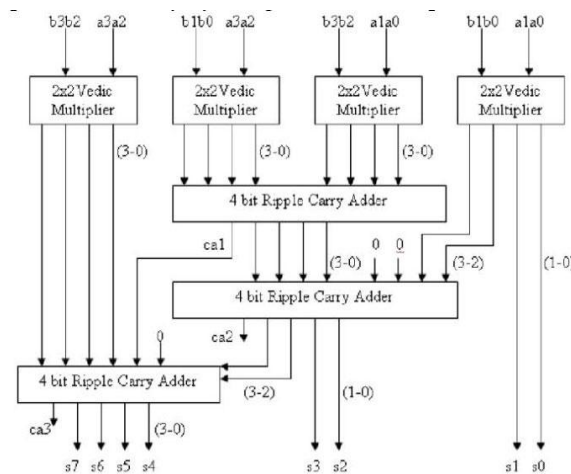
b3b2 a3a2 b1b0 a3a2 b3b2 a1a0 b1b0 a1a0

2x2 Vedic Multiplier

2x2 Vedic Multiplier

2x2 Vedic Multiplier

2x2 Vedic Multiplier

(3-0)

(3-0)

(3-0)

4 bit Ripple Carry Adder

ca1

0 0

(3-0)

(3-2)

(1-0)

4 bit Ripple Carry Adder

ca2

0

4 bit Ripple Carry Adder

(3-2)

(1-0)

ca3

(3-0)

s7 s6 s5 s4 s3 s2 s1 s0